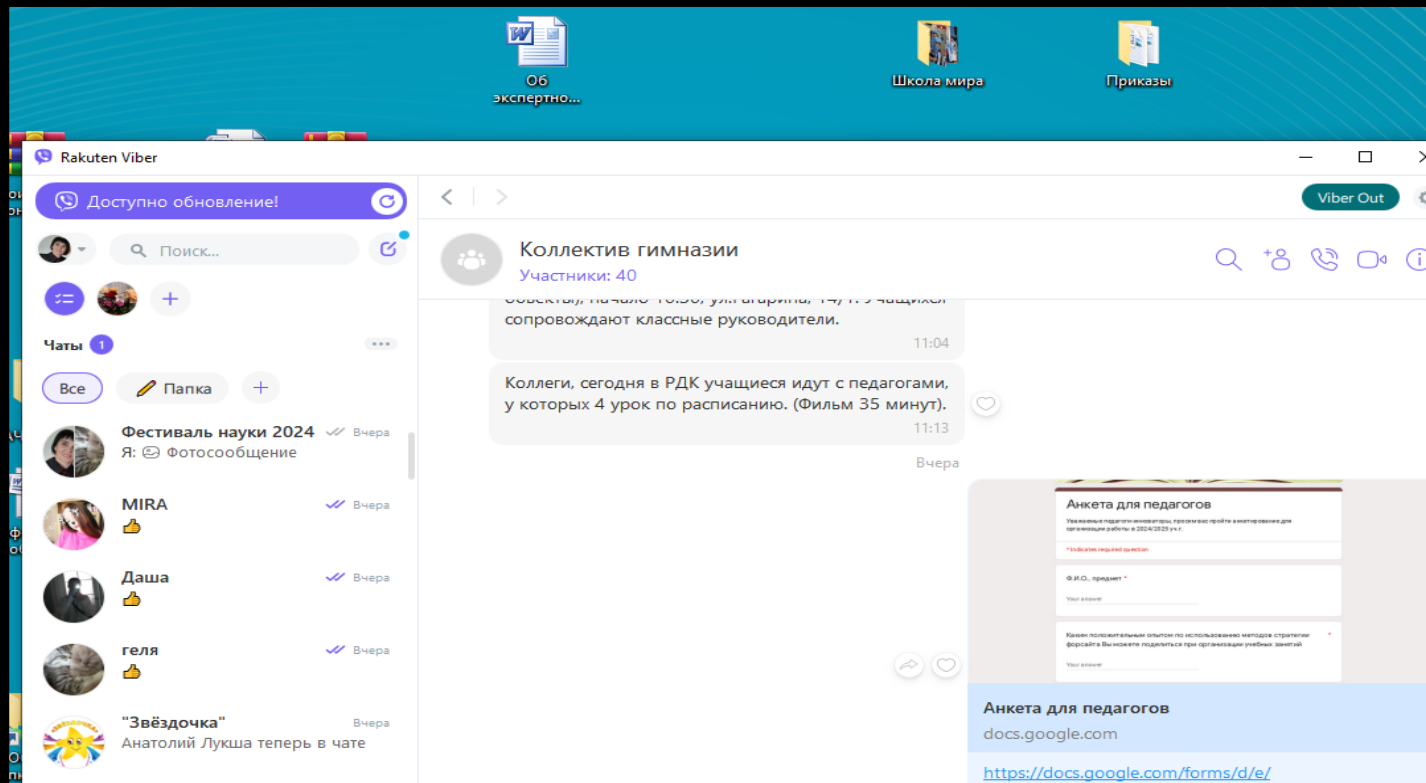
Об экспертно...

Школа мира

Приказы

Rakuten Viber

Доступно обновление!

Поиск...

Чаты 1

Все

Папка

Фестиваль науки 2024 Вчера
Я: Фотосообщение

MIRA Вчера
👍

Даша Вчера
👍

геля Вчера
👍

"Звёздочка" Вчера
Анатолий Лукша теперь в чате

Viber Out

Коллектив гимназии
Участники: 40

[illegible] сопровождают классные руководители.
11:04

Коллеги, сегодня в РДК учащиеся идут с педагогами, у которых 4 урок по расписанию. (Фильм 35 минут).
11:13

Вчера

Анкета для педагогов
Уважаемые педагоги-инноваторы, просим вас пройти анкетирование для организации работы в 2024/2025 уч.г.
* Indicates required question
Ф.И.О., предмет *
Your answer
Каким положительным опытом по использованию методов стратегии форсайта Вы можете поделиться при организации учебных занятий *
Your answer

Анкета для педагогов
docs.google.com
https://docs.google.com/forms/d/e/